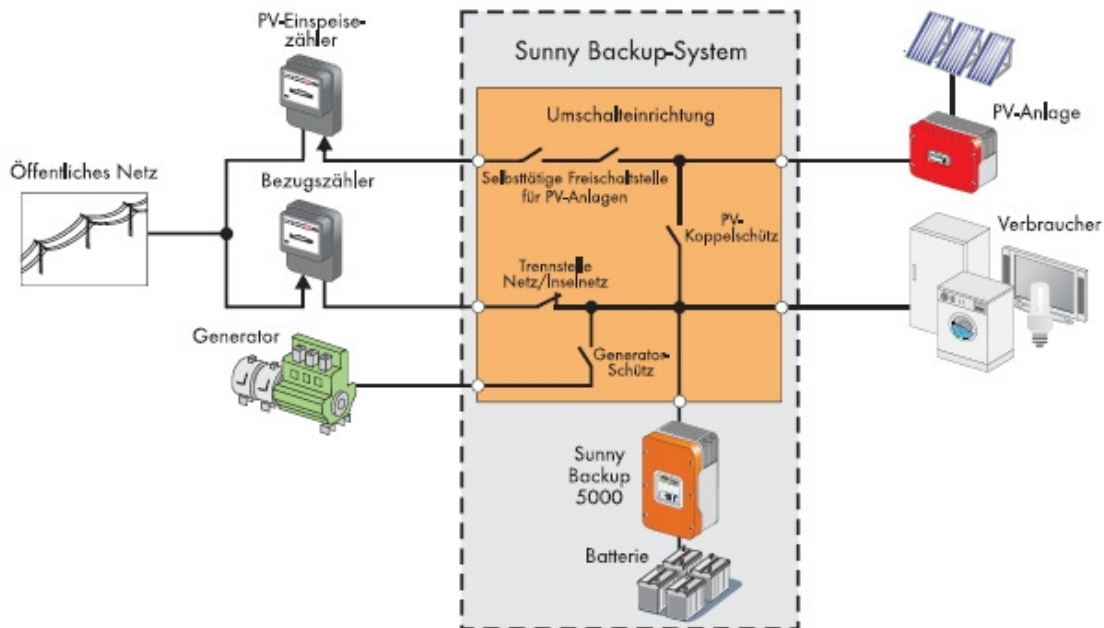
PV-Einspeisezähler

Sunny Backup-System

Umschalteinrichtung

PV-Anlage

Öffentliches Netz

Bezugszähler

Selbsttätige Freischaltstelle für PV-Anlagen

PV-Koppelschütz

Verbraucher

Trennstelle Netz/Inselnetz

Generator

Generator-Schütz

Sunny Backup 5000

Batterie